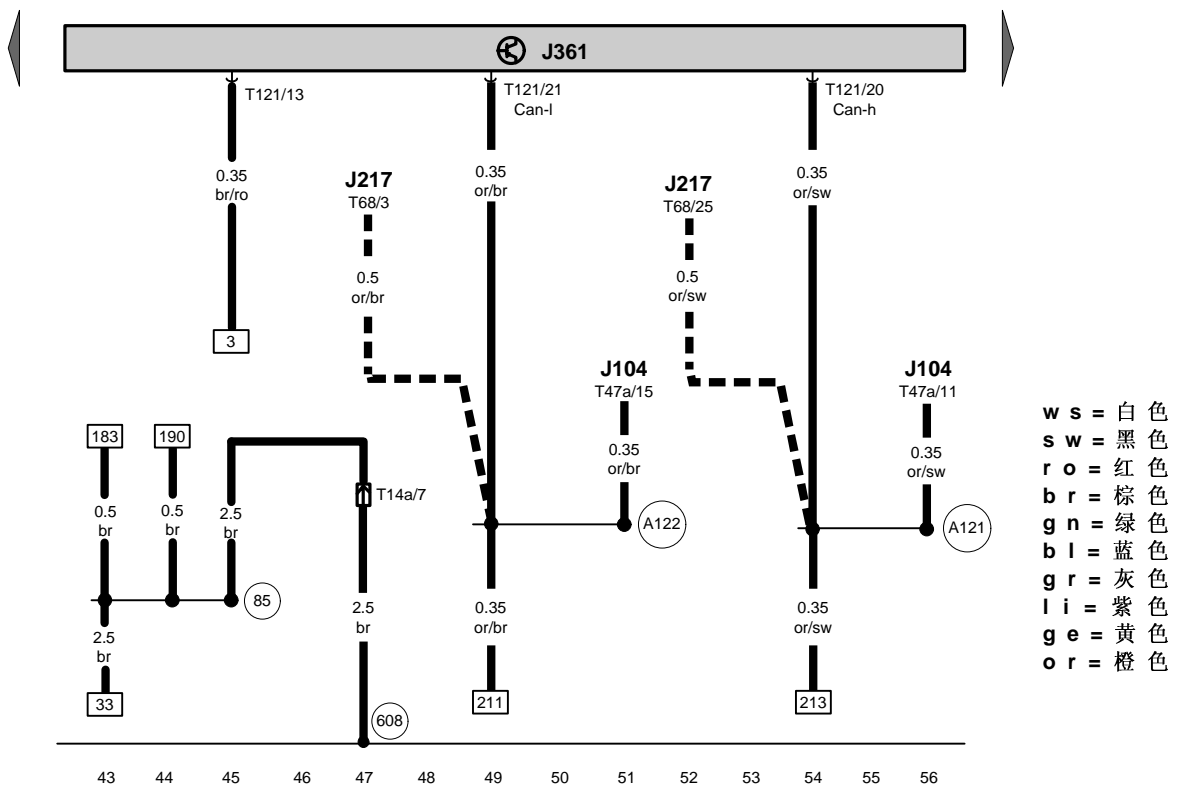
J361

T121/13

T121/21
Can-l

T121/20
Can-h

0.35
br/ro

3

J217
T68/3

0.5
or/br

0.35
or/br

J217
T68/25

0.5
or/sw

0.35
or/sw

J104
T47a/15

0.35
or/br

A122

J104
T47a/11

0.35
or/sw

A121

183

190

0.5
br

0.5
br

2.5
br

85

T14a/7

2.5
br

2.5
br

33

608

0.35
or/br

211

0.35
or/sw

213

43 44 45 46 47 48 49 50 51 52 53 54 55 56

ws = 白色
sw = 黑色
ro = 红色
br = 棕色
gn = 绿色
bl = 蓝色
gr = 灰色
li = 紫色
ge = 黄色
or = 橙色